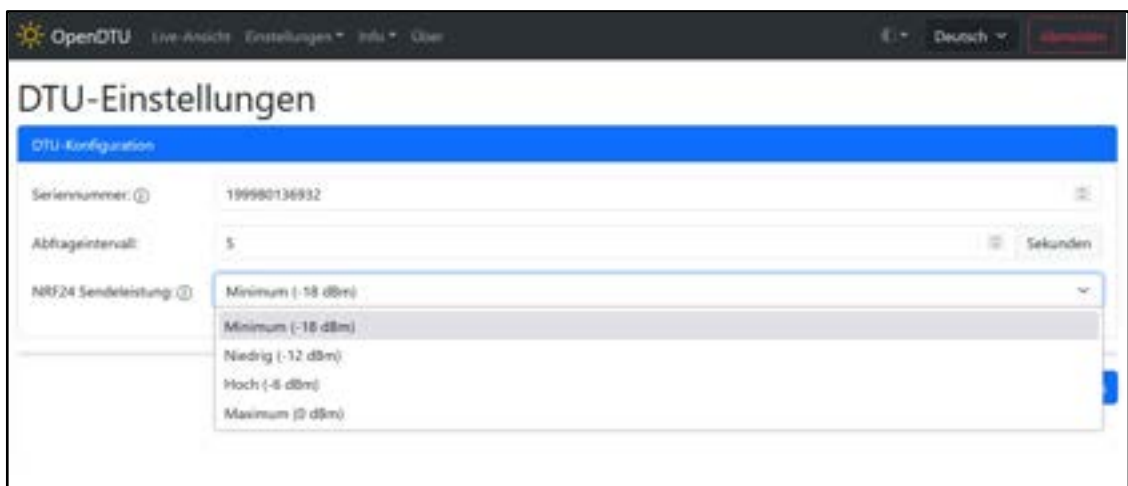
OpenDTU Live-Ansicht Einstellungen ▾ Info ▾ Über

Deutsch ▾ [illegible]

DTU-Einstellungen

DTU-Konfiguration

Seriennummer: ⓘ 199980136932

Abfrageintervall: 5 Sekunden

NRF24 Sendeleistung: ⓘ Minimum (-18 dBm)

Minimum (-18 dBm)
Niedrig (-12 dBm)
Hoch (-6 dBm)
Maximum (0 dBm)